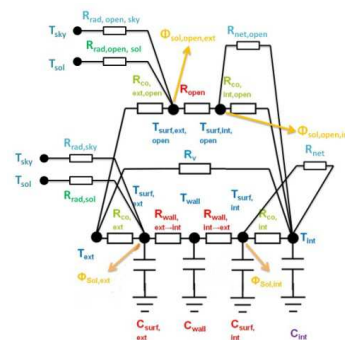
$R_{rad, open, sky}$
$T_{sky}$
$R_{rad, open, sol}$
$T_{sol}$
$\Phi_{sol,open,ext}$
$R_{net,open}$
$R_{co, ext,open}$
$R_{open}$
$R_{co, int,open}$
$\Phi_{sol,open,i}$
$T_{surf,ext, open}$
$T_{surf,int, open}$
$R_{rad,sky}$
$R_{v}$
$R_{net}$
$T_{sky}$
$T_{sol}$
$R_{rad,sol}$
$T_{surf, ext}$
$T_{wall}$
$T_{surf, int}$
$R_{co, ext}$
$R_{wall, ext\rightarrow int}$
$R_{wall, int\rightarrow ext}$
$R_{co, int}$
$T_{int}$
$T_{ext}$
$\Phi_{sol,ext}$
$\Phi_{sol,int}$
$C_{surf, ext}$
$C_{wall}$
$C_{surf, int}$
$C_{int}$